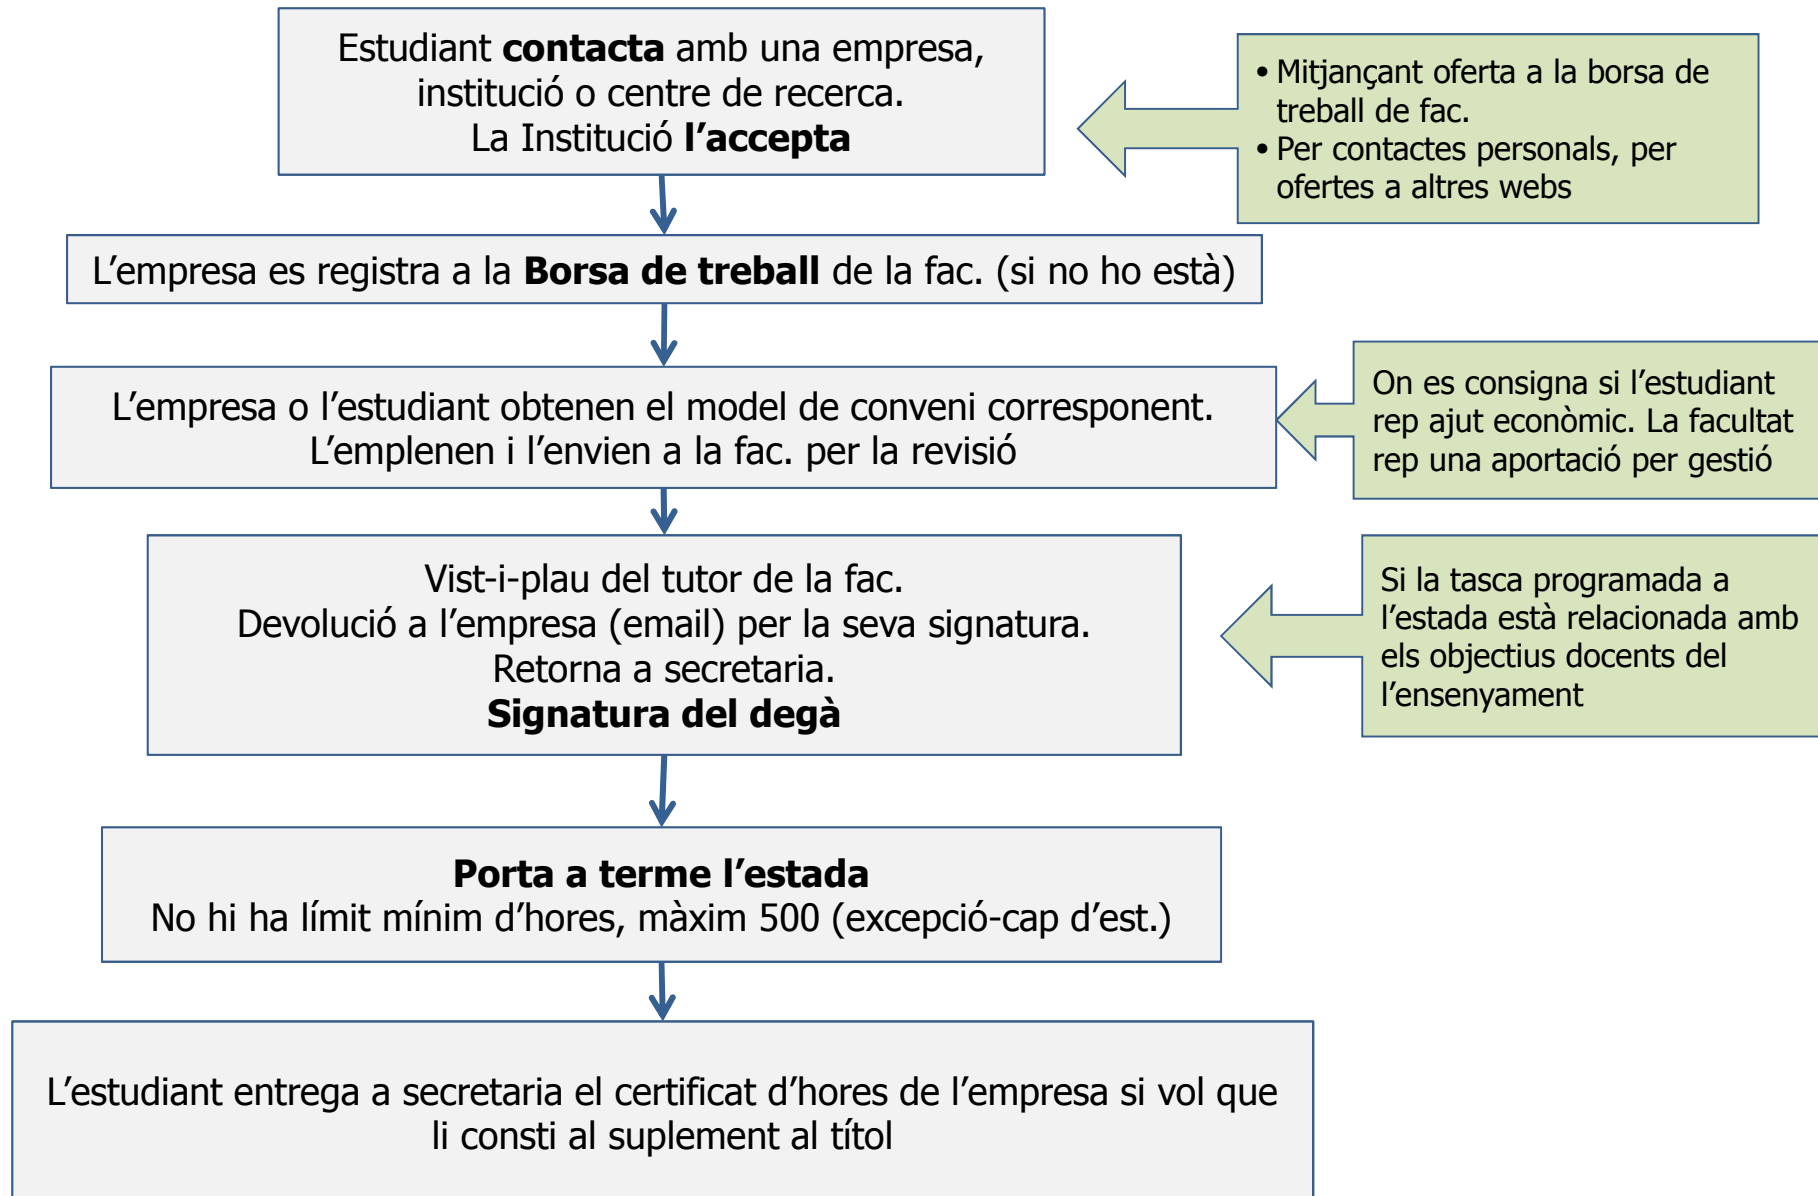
Estudiant **contacta** amb una empresa, institució o centre de recerca.
La Institució **l'accepta**

• Mitjançant oferta a la borsa de treball de fac.
• Per contactes personals, per ofertes a altres webs

L'empresa es registra a la **Borsa de treball** de la fac. (si no ho està)

L'empresa o l'estudiant obtenen el model de conveni corresponent.
L'emplenen i l'envien a la fac. per la revisió

On es consigna si l'estudiant rep ajut econòmic. La facultat rep una aportació per gestió

Vist-i-plau del tutor de la fac.
Devolució a l'empresa (email) per la seva signatura.
Retorna a secretaria.
**Signatura del degà**

Si la tasca programada a l'estada està relacionada amb els objectius docents del l'ensenyament

**Porta a terme l'estada**
No hi ha límit mínim d'hores, màxim 500 (excepció-cap d'est.)

L'estudiant entrega a secretaria el certificat d'hores de l'empresa si vol que li consti al suplement al títol